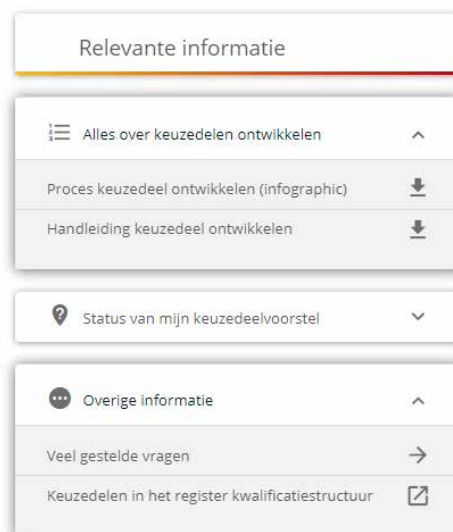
Relevante informatie

Alles over keuzedelen ontwikkelen

Proces keuzedeel ontwikkelen (infographic)

Handleiding keuzedeel ontwikkelen

Status van mijn keuzedeelvoorstel

Overige informatie

Veel gestelde vragen

Keuzedelen in het register kwalificatiestructuur